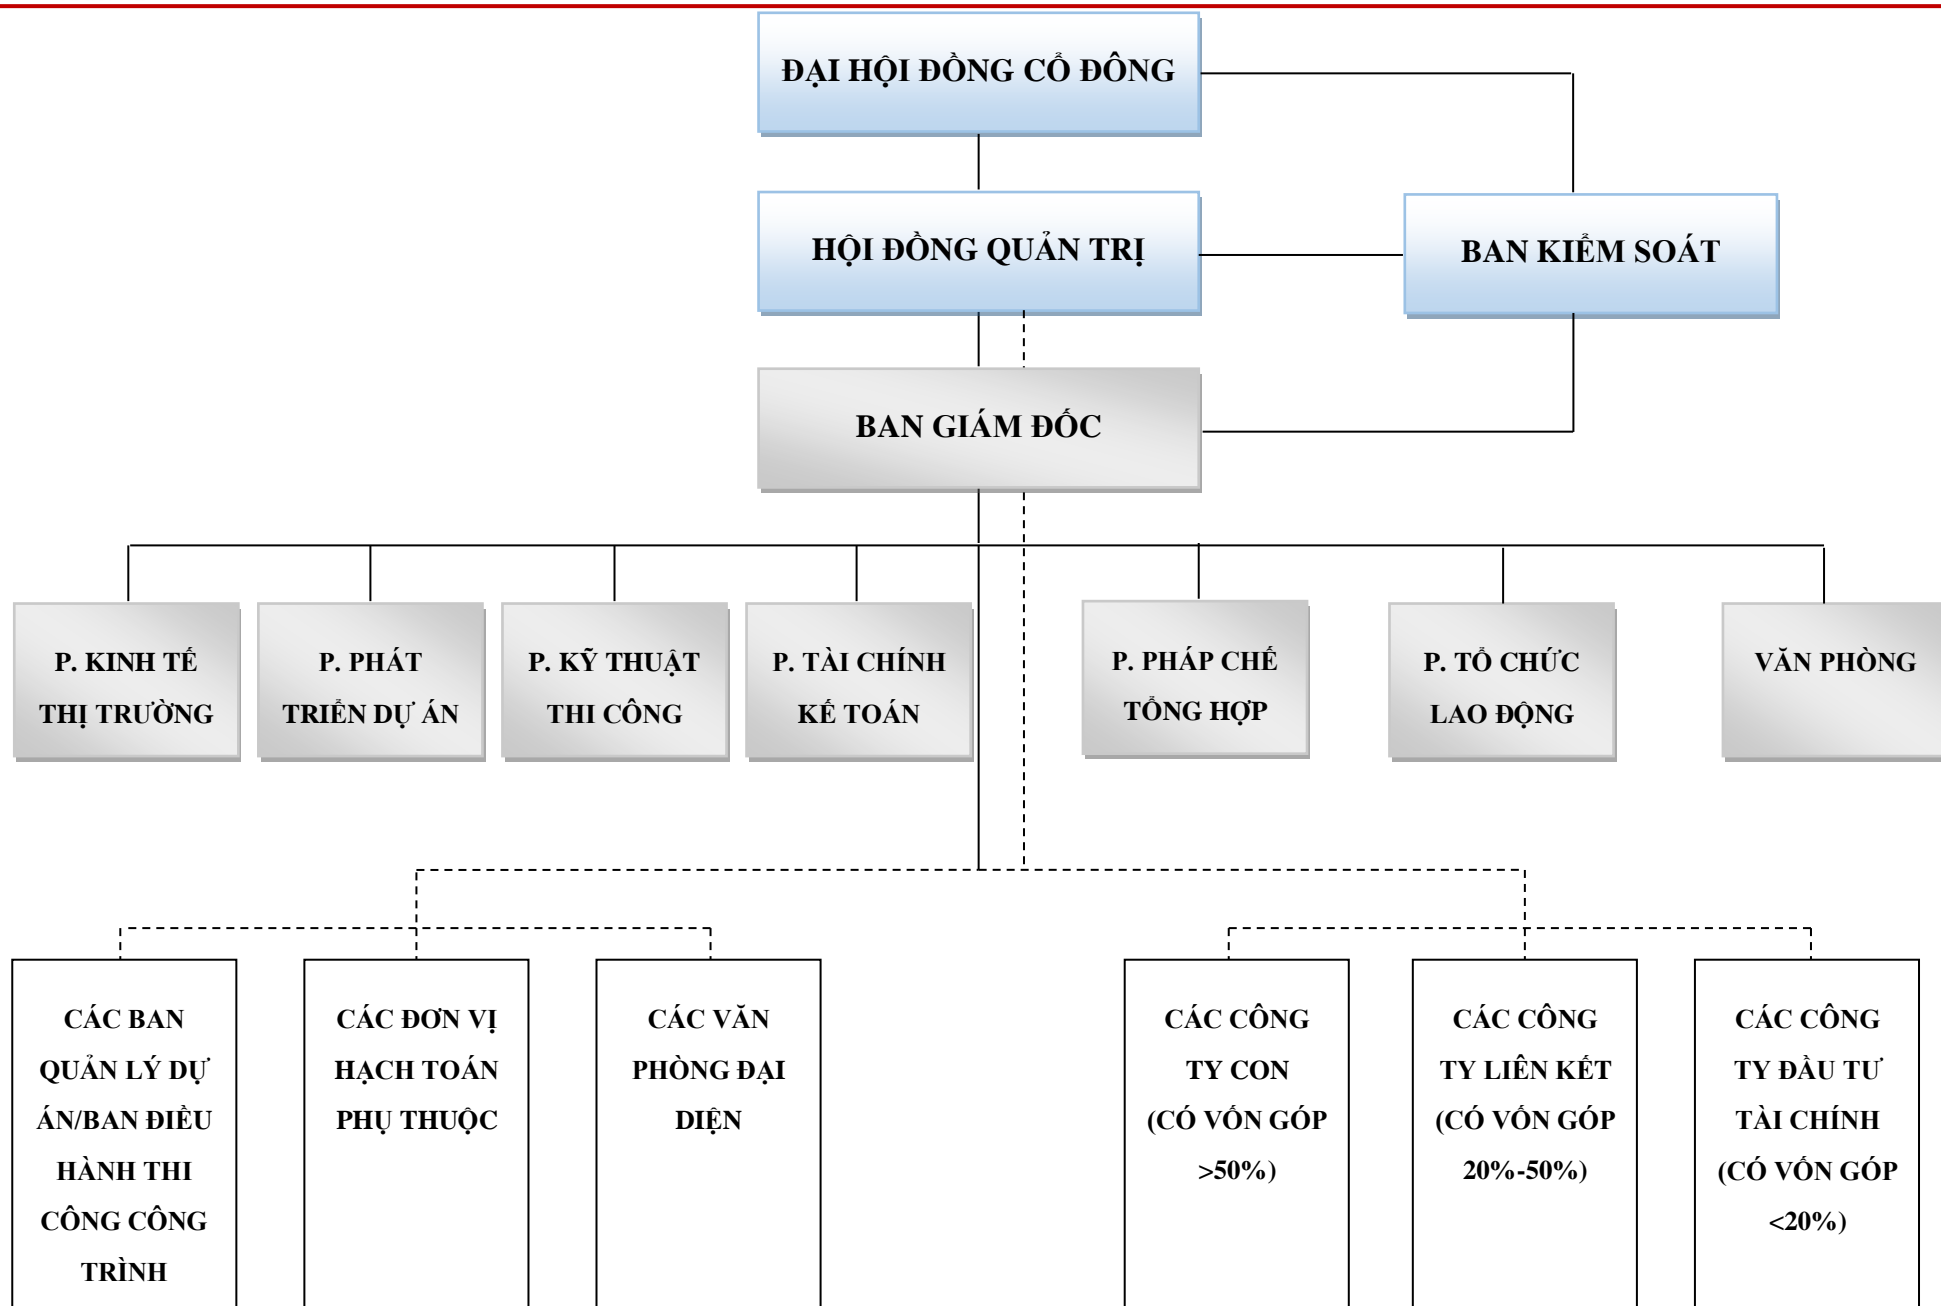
ĐẠI HỘI ĐỒNG CỔ ĐÔNG

HỘI ĐỒNG QUẢN TRỊ

BAN KIỂM SOÁT

BAN GIÁM ĐỐC

P. KINH TẾ THỊ TRƯỜNG

P. PHÁT TRIỂN DỰ ÁN

P. KỸ THUẬT THI CÔNG

P. TÀI CHÍNH KẾ TOÁN

P. PHÁP CHẾ TỔNG HỢP

P. TỔ CHỨC LAO ĐỘNG

VĂN PHÒNG

CÁC BAN QUẢN LÝ DỰ ÁN/BAN ĐIỀU HÀNH THI CÔNG CÔNG TRÌNH

CÁC ĐƠN VỊ HẠCH TOÁN PHỤ THUỘC

CÁC VĂN PHÒNG ĐẠI DIỆN

CÁC CÔNG TY CON (CÓ VỐN GÓP >50%)

CÁC CÔNG TY LIÊN KẾT (CÓ VỐN GÓP 20%-50%)

CÁC CÔNG TY ĐẦU TƯ TÀI CHÍNH (CÓ VỐN GÓP <20%)